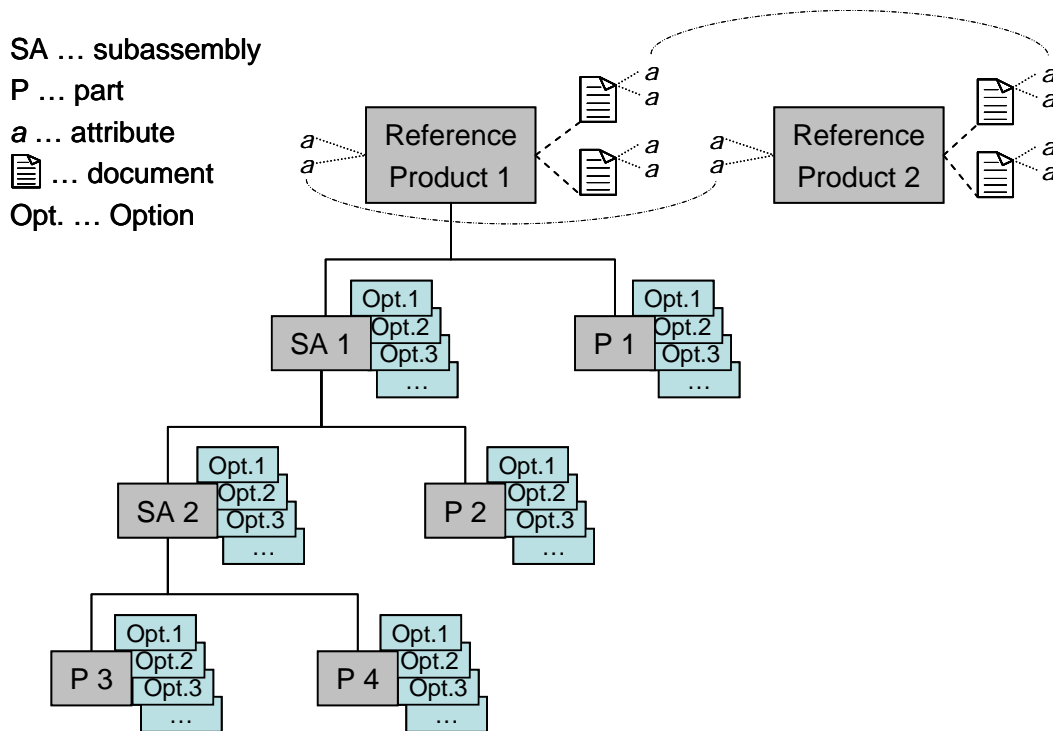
SA … subassembly
P … part
*a* … attribute
… document
Opt. … Option

*a*
*a*
Reference Product 1
*a*
*a*
*a*
*a*
*a*
*a*
Reference Product 2
*a*
*a*
*a*
*a*

SA 1
Opt.1
Opt.2
Opt.3
…

P 1
Opt.1
Opt.2
Opt.3
…

SA 2
Opt.1
Opt.2
Opt.3
…

P 2
Opt.1
Opt.2
Opt.3
…

P 3
Opt.1
Opt.2
Opt.3
…

P 4
Opt.1
Opt.2
Opt.3
…